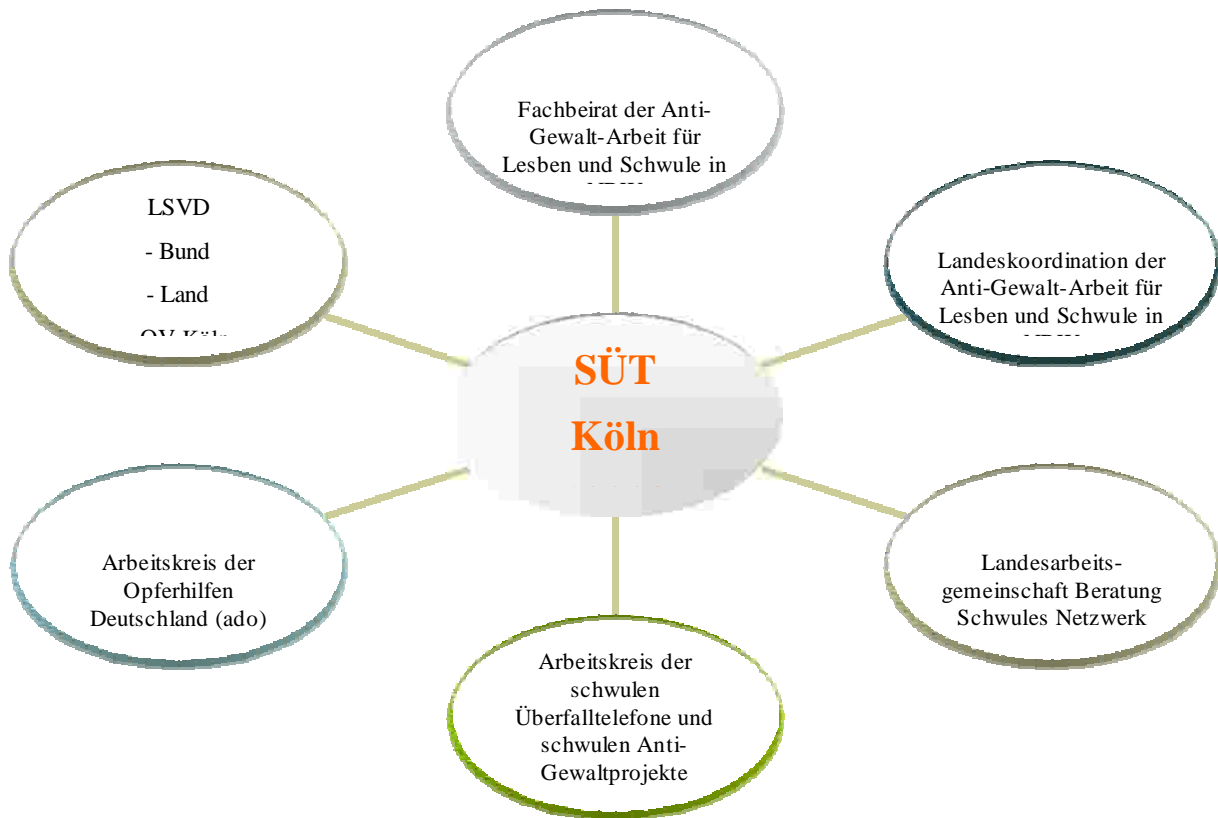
Fachbeirat der Anti-Gewalt-Arbeit für Lesben und Schwule in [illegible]

LSVD

- Bund

- Land

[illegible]

Landeskoordination der Anti-Gewalt-Arbeit für Lesben und Schwule in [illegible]

SÜT Köln

Arbeitskreis der Opferhilfen Deutschland (ado)

Landesarbeitsgemeinschaft Beratung Schwules Netzwerk

Arbeitskreis der schwulen Überfalltelefone und schwulen Anti-Gewaltprojekte